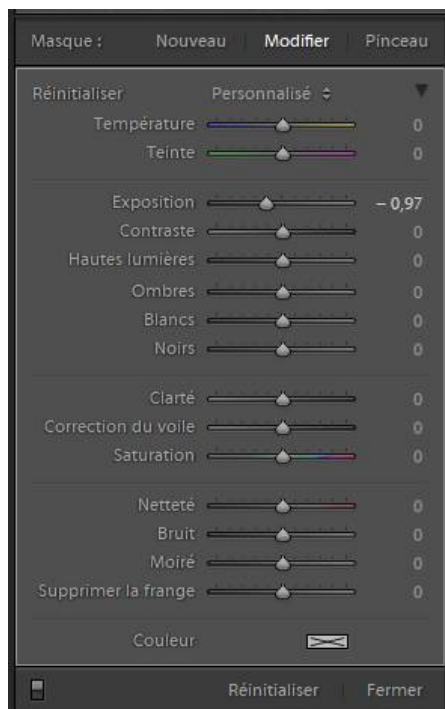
Masque : Nouveau | Modifier | Pinceau

Réinitialiser Personnalisé ÷

Température 0
Teinte 0

Exposition – 0,97
Contraste 0
Hautes lumières 0
Ombres 0
Blancs 0
Noirs 0

Clarté 0
Correction du voile 0
Saturation 0

Netteté 0
Bruit 0
Moiré 0
Supprimer la frange 0

Couleur

Réinitialiser | Fermer